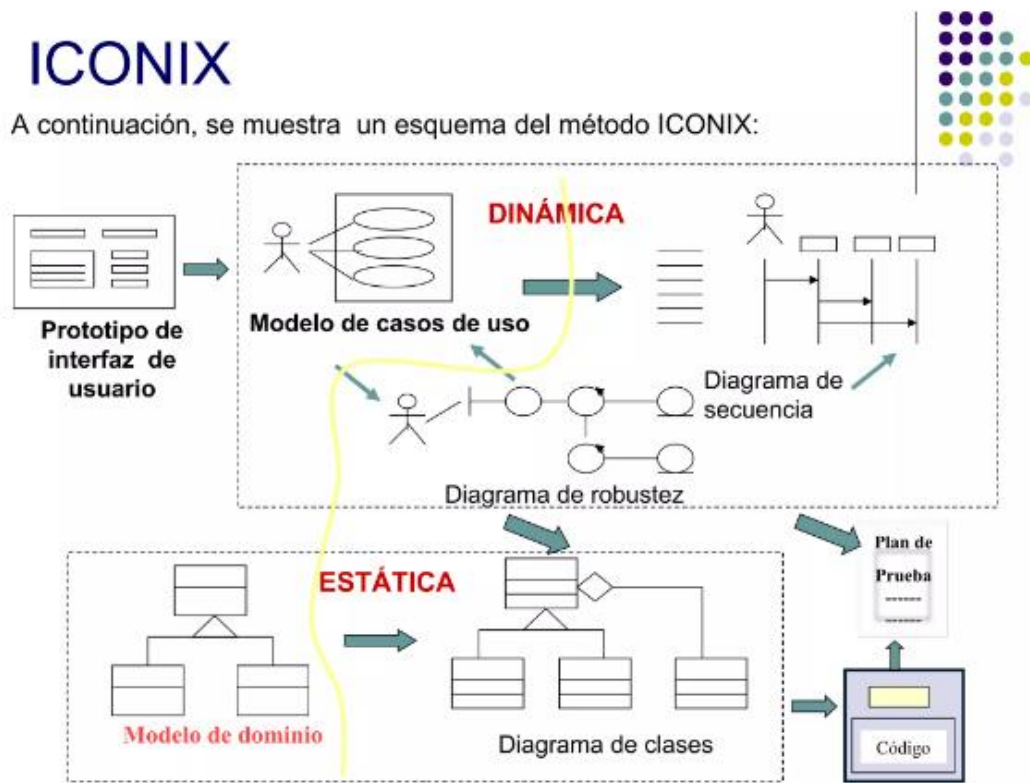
ICONIX

A continuación, se muestra un esquema del método ICONIX:

DINÁMICA

Prototipo de interfaz de usuario

Modelo de casos de uso

Diagrama de secuencia

Diagrama de robustez

Plan de Prueba
------
------

ESTÁTICA

Modelo de dominio

Diagrama de clases

Código